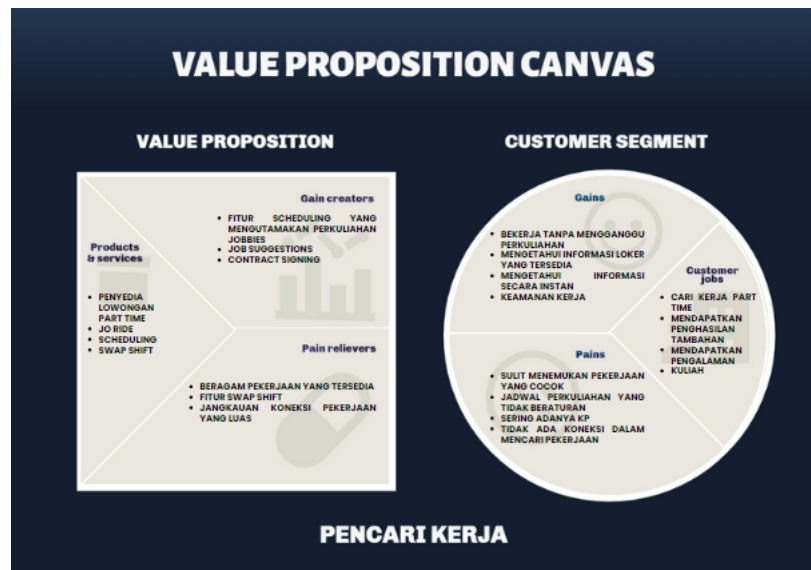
VALUE PROPOSITION CANVAS

VALUE PROPOSITION

Gain creators

- FITUR SCHEDULING YANG MENGUTAMAKAN PERKULIAHAN JOBBIES
- JOB SUGGESTIONS
- CONTRACT SIGNING

Products & services

- PENYEDIA LOWONGAN PART TIME
- JO RIDE
- SCHEDULING
- SWAP SHIFT

Pain relievers

- BERAGAM PEKERJAAN YANG TERSEDIA
- FITUR SWAP SHIFT
- JANGKAUAN KONEKSI PEKERJAAN YANG LUAS

CUSTOMER SEGMENT

Gains

- BEKERJA TANPA MENGGANGGU PERKULIAHAN
- MENGETAHUI INFORMASI LOKER YANG TERSEDIA
- MENGETAHUI INFORMASI SECARA INSTAN
- KEAMANAN KERJA

Customer jobs

- CARI KERJA PART TIME
- MENDAPATKAN PENGHASILAN TAMBAHAN
- MENDAPATKAN PENGALAMAN
- KULIAH

Pains

- SULIT MENEMUKAN PEKERJAAN YANG COCOK
- JADWAL PERKULIAHAN YANG TIDAK BERATURAN
- SERING ADANYA KP
- TIDAK ADA KONEKSI DALAM MENCARI PEKERJAAN

PENCARI KERJA